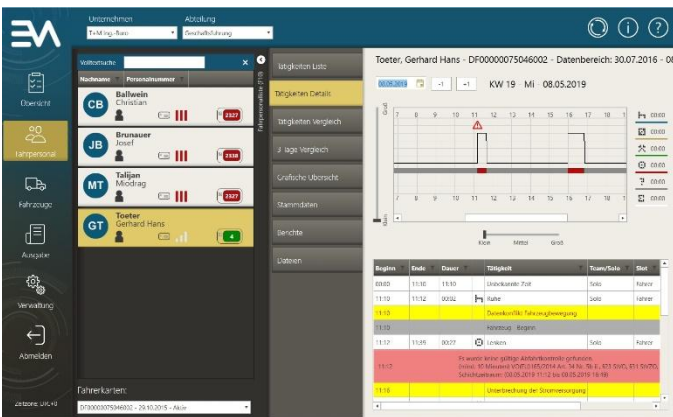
Unternehmen
T+M Ing.-Büro
Abteilung
Geschäftsführung

Übersicht
Fahrpersonal
Fahrzeuge
Ausgabe
Verwaltung
Abmelden
Zeitzone: UTC+0

Volltextsuche
Nachname
Personalnummer

CB
Ballwein
Christian
2527

JB
Brunauer
Josef
2538

MT
Taljan
Miodrag
2527

GT
Toeter
Gerhard Hans
4

Fahrerkarten:
DF00000075046002 - 29.10.2015 - Aktiv

Fahrpersonalliste (4/10)

Tätigkeiten Liste
Tätigkeiten Detail
Tätigkeiten Vergleich
3 Tage Vergleich
Grafische Übersicht
Stammdaten
Berichte
Dateien

Toeter, Gerhard Hans - DF00000075046002 - Datenbereich: 30.07.2016 - 08
08.05.2019
-1
+1
KW 19 Mi 08.05.2019

Groß
Klein
7 8 9 10 11 12 13 14 15 16 17 18 1
Klein Mittel Groß

00:00
00:00
00:00
00:00
00:00
00:00

| Beginn | Ende | Dauer | | Tätigkeit | Team/Solo | Slot |
|---|---|---|---|---|---|---|
| 00:00 | 11:10 | 11:10 | | Unbekannte Zeit | Solo | Fahrer |
| 11:10 | 11:12 | 00:02 | | Ruhe | Solo | Fahrer |
| 11:10 | | | | Datenkonflikt Fahrzeugbewegung | | |
| 11:10 | | | | Fahrzeug - Beginn | | |
| 11:12 | 11:39 | 00:27 | | Lenken | Solo | Fahrer |
| 11:12 | | | | Es wurde keine gültige Abfahrtkontrolle gefunden. (Grund: 10 Minuten) VO(EU) 165/2014 Art. 34 Nr. 5b ii, 571 StVO, 571 StVTO; Schichtzeitraum: 08.05.2019 11:12 bis 08.05.2019 18:00 | | |
| 11:16 | | | | Unterbrechung der Stromversorgung | | |